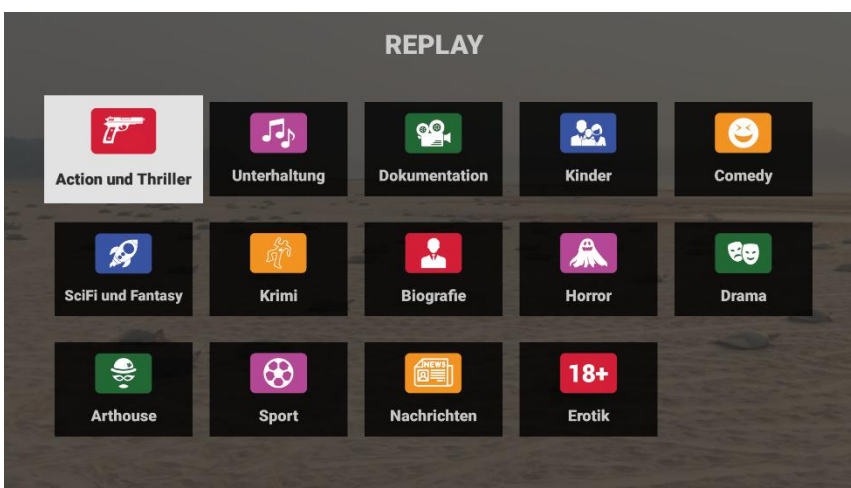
REPLAY

| Action und Thriller | Unterhaltung | Dokumentation | Kinder | Comedy |
|---|---|---|---|---|
| SciFi und Fantasy | Krimi | Biografie | Horror | Drama |
| Arthouse | Sport | NEWS Nachrichten | 18+ Erotik | |